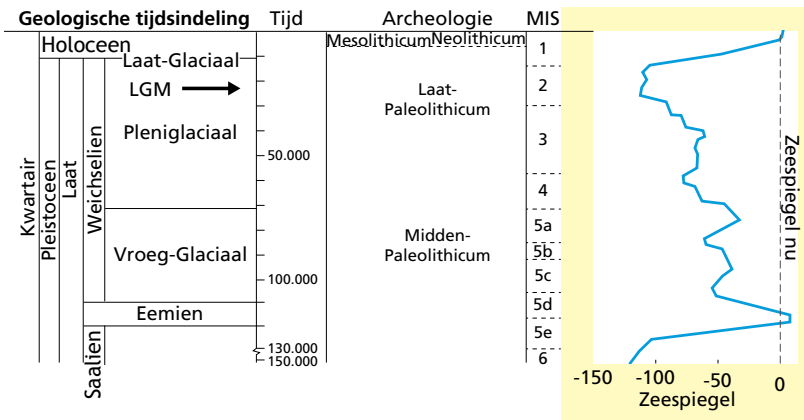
Geologische tijdsindeling Tijd Archeologie MIS

Holoceen
Laat-Glaciaal
LGM
Pleniglaciaal
Vroeg-Glaciaal
Eemien
Kwartair
Pleistoceen
Laat
Weichselien
Saalien

50.000
100.000
130.000
150.000

Mesolithicum
Neolithicum
Laat-Paleolithicum
Midden-Paleolithicum

1
2
3
4
5a
5b
5c
5d
5e
6

Zeespiegel nu

-150 -100 -50 0
Zeespiegel